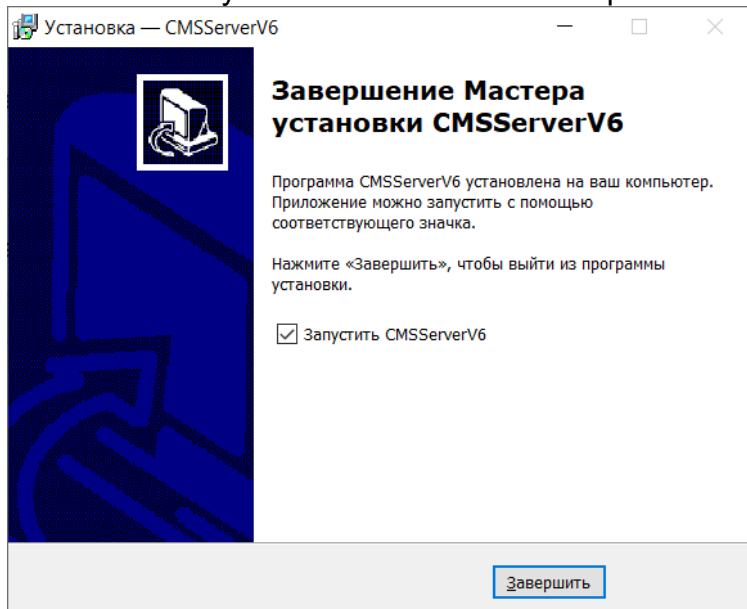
Установка — CMSServerV6

Завершение Мастера установки CMSServerV6

Программа CMSServerV6 установлена на ваш компьютер. Приложение можно запустить с помощью соответствующего значка.

Нажмите «Завершить», чтобы выйти из программы установки.

☑ Запустить CMSServerV6

Завершить